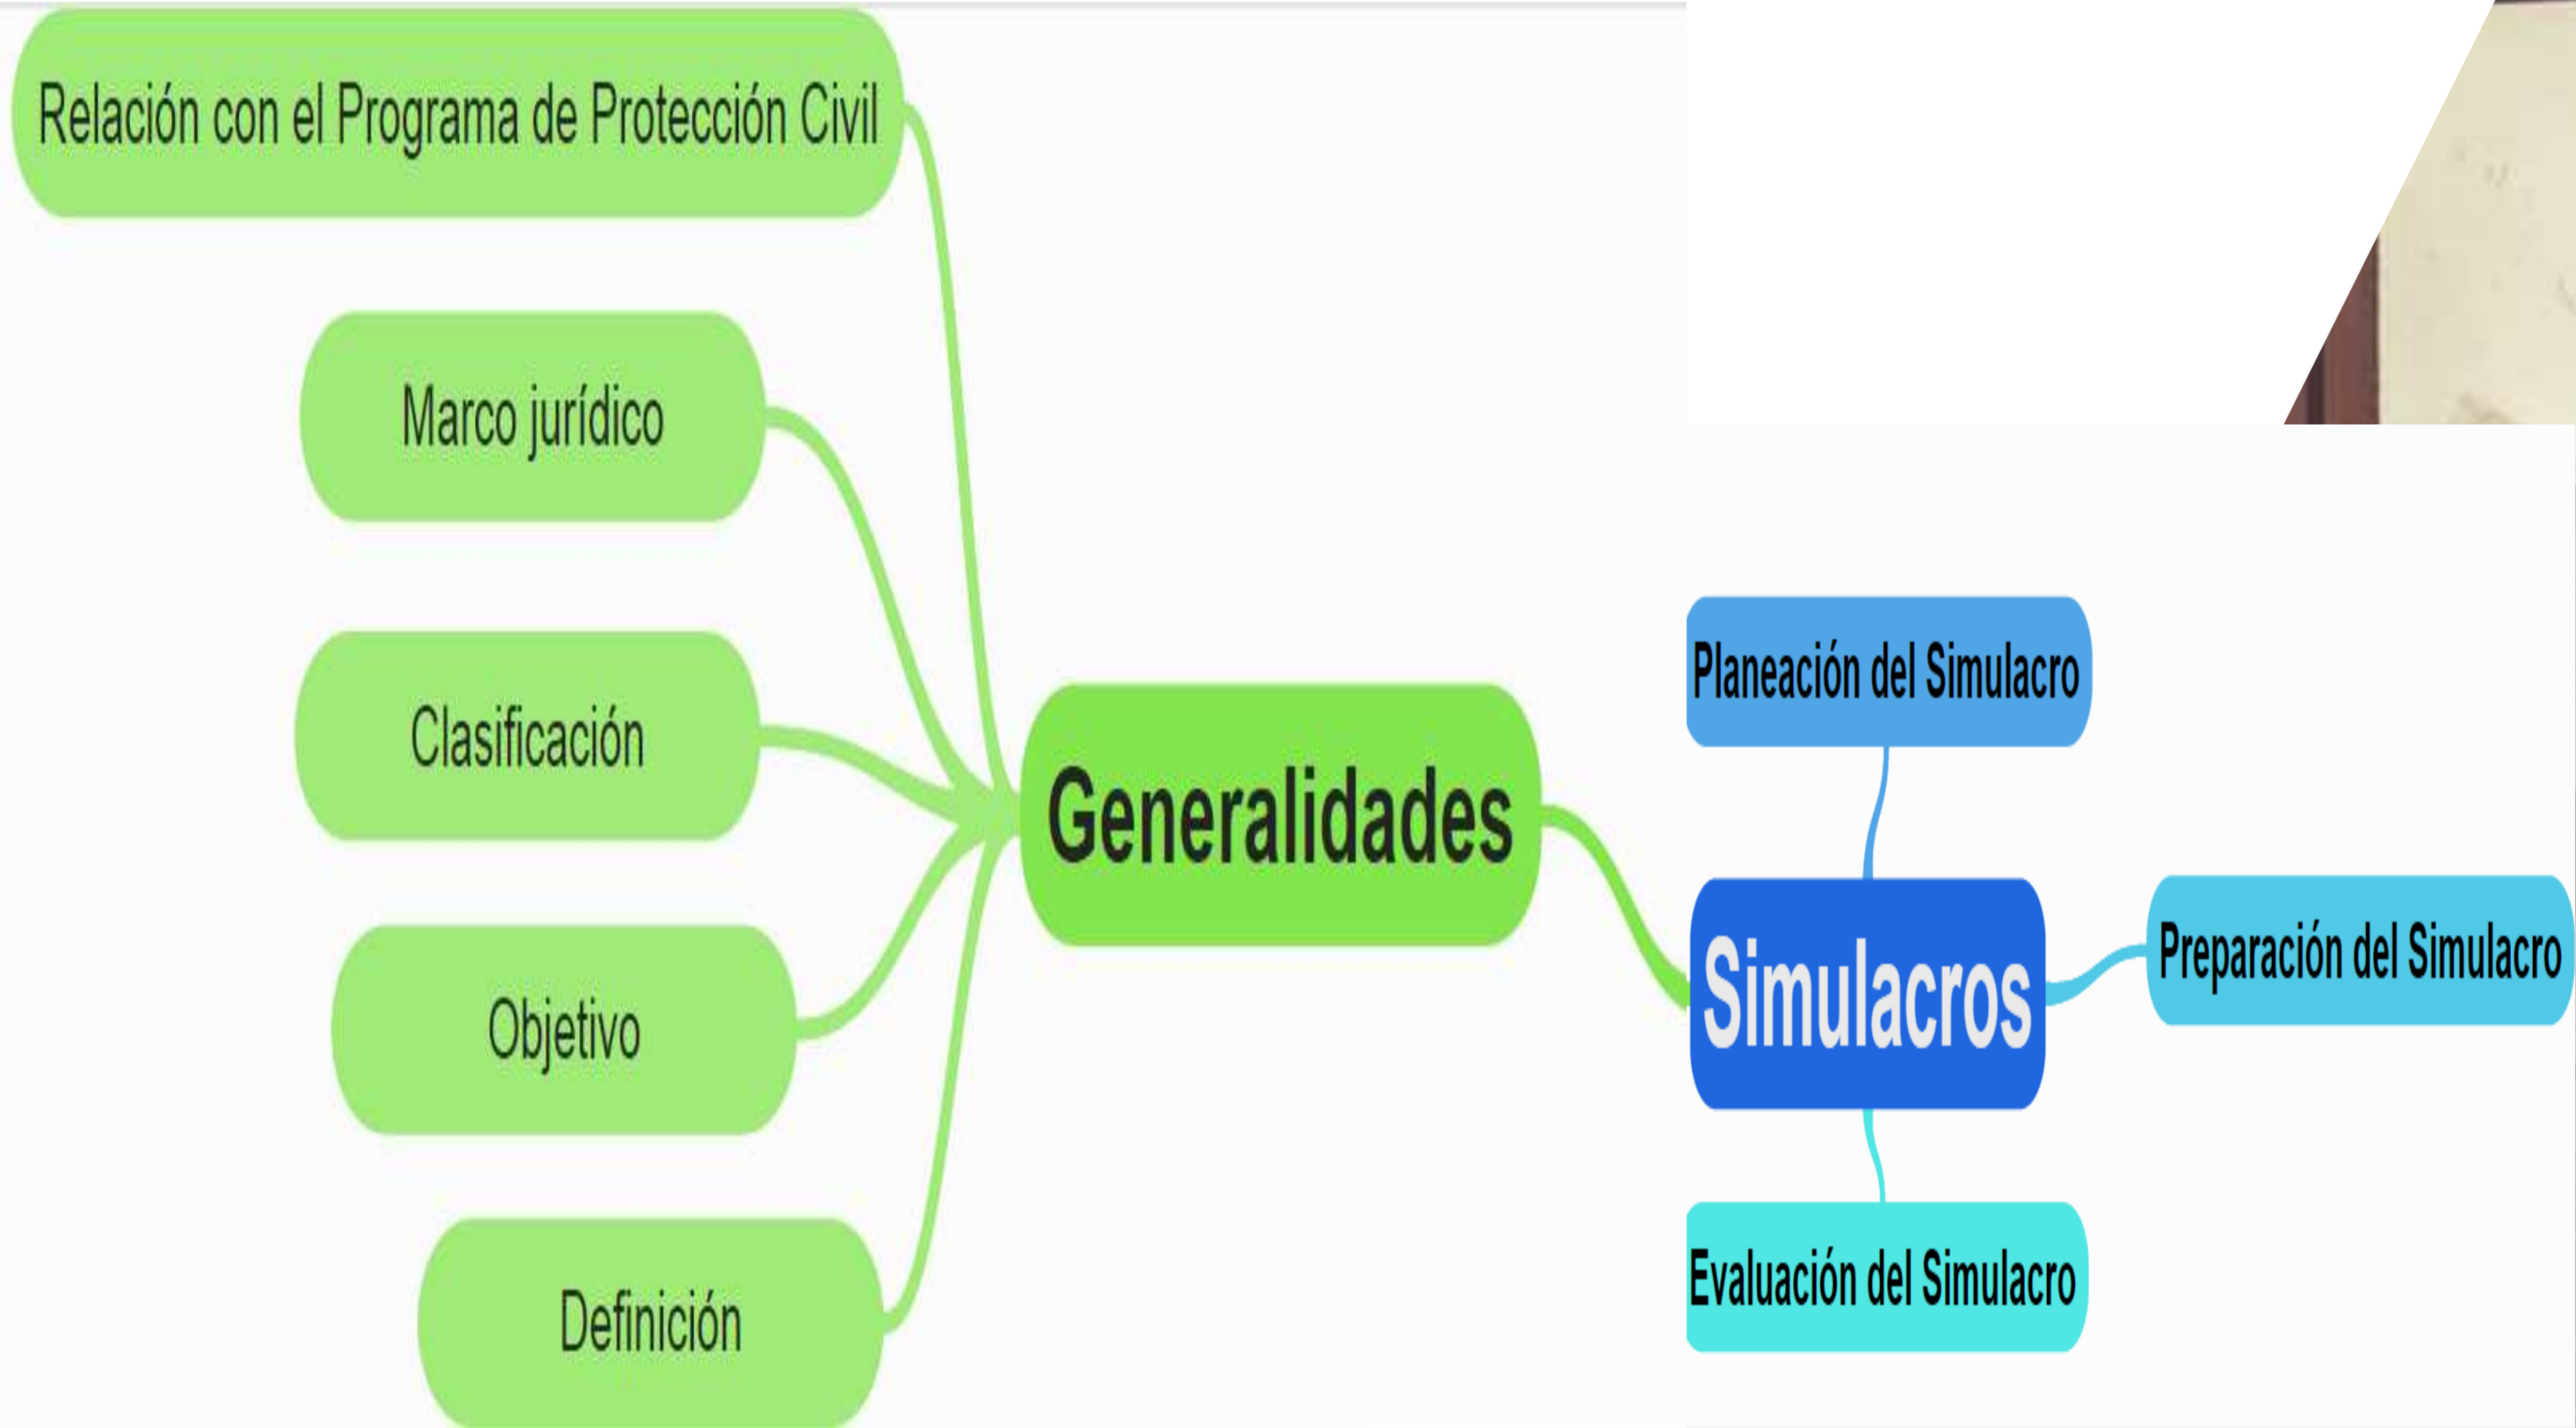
Relación con el Programa de Protección Civil

Marco jurídico

Clasificación

Objetivo

Definición

Generalidades

Planeación del Simulacro

Simulacros

Preparación del Simulacro

Evaluación del Simulacro